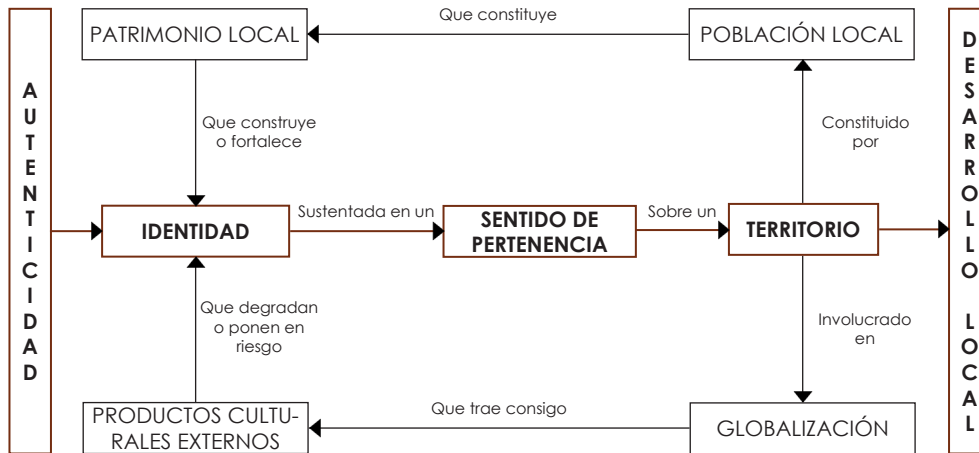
AUTENTICIDAD

PATRIMONIO LOCAL

Que constituye

POBLACIÓN LOCAL

Que construye o fortalece

Constituido por

IDENTIDAD

Sustentada en un

SENTIDO DE PERTENENCIA

Sobre un

TERRITORIO

Que degradan o ponen en riesgo

Involucrado en

PRODUCTOS CULTURALES EXTERNOS

Que trae consigo

GLOBALIZACIÓN

DESARROLLO LOCAL